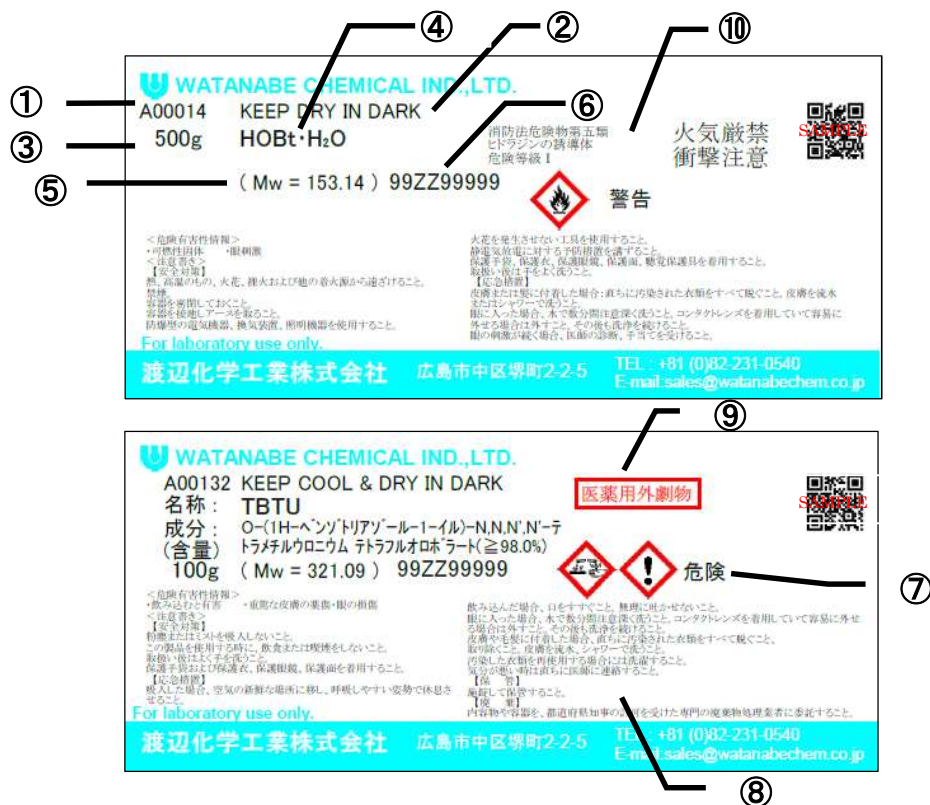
④ ② ⑩

WATANABE CHEMICAL IND.,LTD.

① A00014 KEEP DRY IN DARK

③ 500g HOBt·$H_2O$

⑥

消防法危険物第五類
ヒドラジンの誘導体
危険等級 I

火気厳禁
衝撃注意

SAMPLE

⑤ ( Mw = 153.14 ) 99ZZ99999

警告

＜危険有害性情報＞
・可燃性固体 ・眼刺激
＜注意書き＞
【安全対策】
熱、高温のもの、火花、裸火および他の着火源から遠ざけること。
禁煙。
容器を密閉しておくこと。
容器を接地しアースを取ること。
防爆型の電気機器、換気装置、照明機器を使用すること。

火花を発生させない工具を使用すること。
静電気放電に対する予防措置を講ずること。
保護手袋、保護衣、保護眼鏡、保護面、聴覚保護具を着用すること。
取扱い後は手をよく洗うこと。
【応急措置】
皮膚または髪に付着した場合：直ちに汚染された衣類をすべて脱ぐこと。皮膚を流水またはシャワーで洗うこと。
眼に入った場合：水で数分間注意深く洗うこと。コンタクトレンズを着用していて容易に外せる場合は外すこと。その後も洗浄を続けること。
眼の刺激が続く場合：医師の診断、手当てを受けること。

For laboratory use only.

渡辺化学工業株式会社 広島市中区堺町2-2-5

TEL : +81 (0)82-231-0540
E-mail:sales@watanabechem.co.jp

⑨

WATANABE CHEMICAL IND.,LTD.

A00132 KEEP COOL & DRY IN DARK

名称： TBTU

成分： O-(1H-ベンゾトリアゾール-1-イル)-N,N,N',N'-テトラメチルウロニウム テトラフルオロボラート(≧98.0%)
(含量)

医薬用外劇物

SAMPLE

100g ( Mw = 321.09 ) 99ZZ99999

危険 ⑦

＜危険有害性情報＞
・飲み込むと有害 ・重篤な皮膚の薬傷・眼の損傷
＜注意書き＞
【安全対策】
粉塵またはミストを吸入しないこと。
この製品を使用する時に、飲食または喫煙をしないこと。
取扱い後はよく手を洗うこと。
保護手袋および保護衣、保護眼鏡、保護面を着用すること。
【応急措置】
吸入した場合、空気の新鮮な場所に移し、呼吸しやすい姿勢で休息させること。

飲み込んだ場合、口をすすぐこと。無理に吐かせないこと。
眼に入った場合、水で数分間注意深く洗うこと。コンタクトレンズを着用していて容易に外せる場合は外すこと。その後も洗浄を続けること。
皮膚や毛髪に付着した場合、直ちに汚染された衣類をすべて脱ぐこと。
取り除くこと。皮膚を流水、シャワーで洗うこと。
汚染した衣類を再使用する場合には洗濯すること。
気分が悪い時は直ちに医師に連絡すること。
【保 管】
施錠して保管すること。
【廃 棄】
内容物や容器を、都道府県知事の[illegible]を受けた専門の廃棄物処理業者に委託すること。

For laboratory use only.

渡辺化学工業株式会社 広島市中区堺町2-2-5

TEL : +81 (0)82-231-0540
E-mail:sales@watanabechem.co.jp

⑧